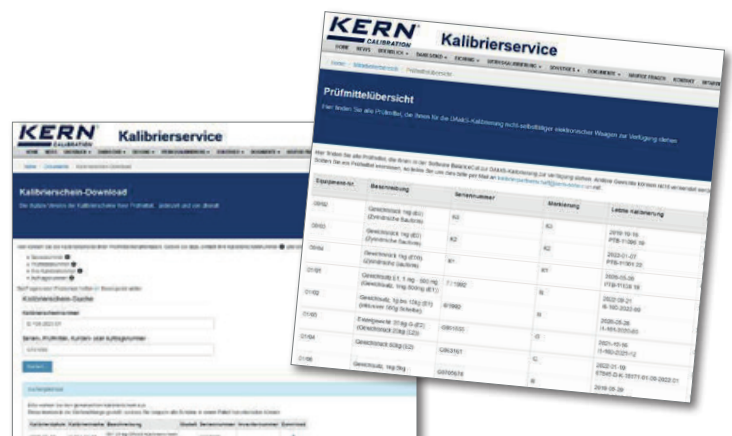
KERN CALIBRATION

Kalibrierservice

Prüfmittelübersicht

| Equipment-Nr. | Beschreibung | Seriennummer | Markierung | Letzte Kalibrierung |
|---|---|---|---|---|
| 05/02 | Gewichtsstück 1kg (E2) (Zylindrische Bauform) | K3 | K3 | 2019-10-16 PTB-11085.19 |
| 05/03 | Gewichtsstück 1kg (E2) (Zylindrische Bauform) | K2 | K2 | 2022-01-07 PTB-01001.22 |
| 05/04 | Gewichtsstück 1kg (E1) (Zylindrische Bauform) | K1 | K1 | 2020-05-20 PTB-PT/26.19 |
| 01/05 | Gewichtsstück E1 | | | |
| 01/02 | Gewichtsstück | | | 2022-06-21 |
| 01/03 | Gewichtsstück | | | 2020-05-26 |
| 01/04 | Gewichtsstück 500g (E2) | | | 2021-10-16 |
| 21/06 | Gewichtsstück 5kg | | | 2022-11-09 |

KERN CALIBRATION

Kalibrierservice

Kalibrierschein-Download

Kalibrierschein-Suche

Kalibrierscheinnummer

Serien-, Prüfmittel-, Kunden- oder Auftragsnummer

Suchen